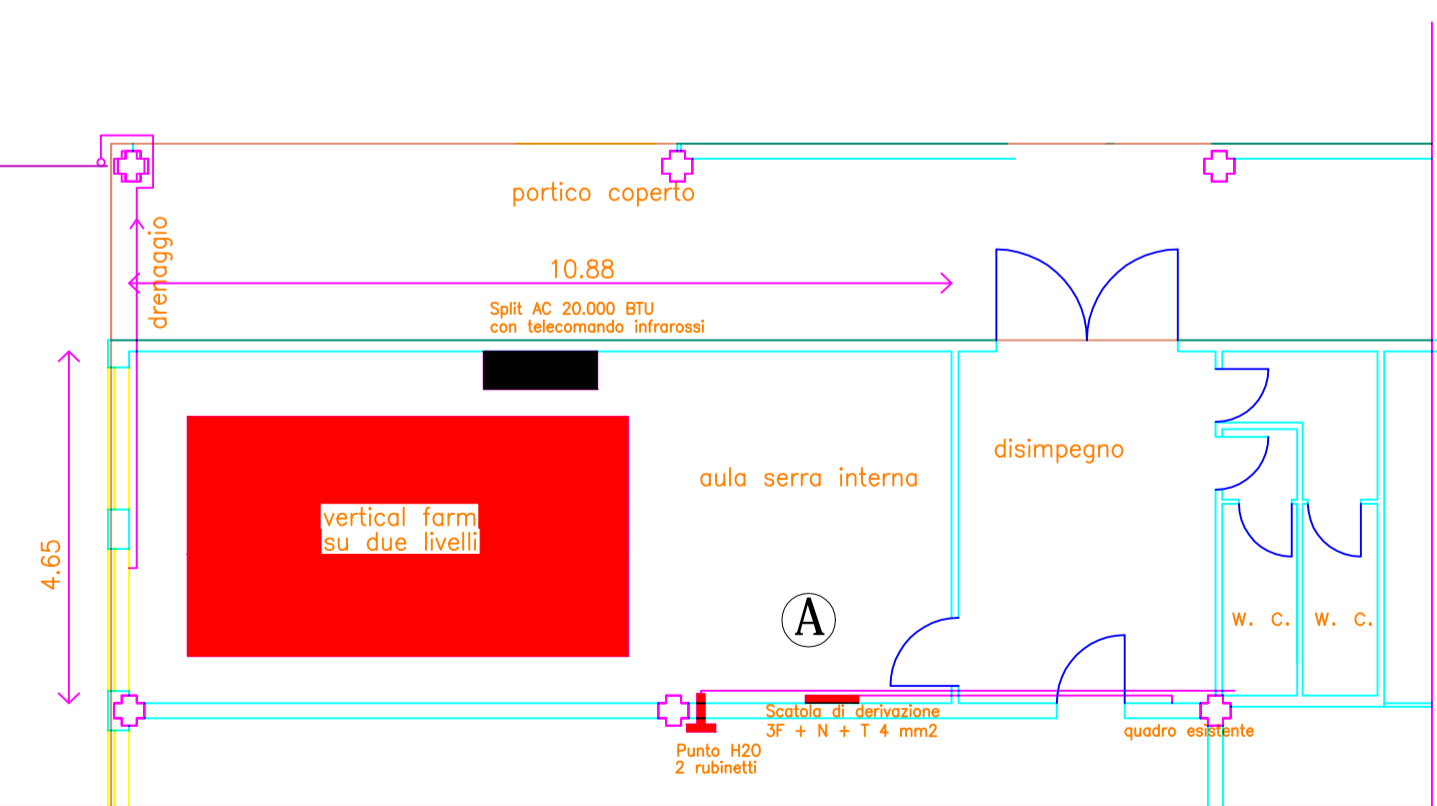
portico coperto

drenaggio

10.88

Split AC 20.000 BTU
con telecomando infrarossi

4.65

vertical farm
su due livelli

aula serra interna

disimpegno

A

W. C. W. C.

Scatola di derivazione
3F + N + T 4 mm2

Punto H20
2 rubinetti

quadro esistente